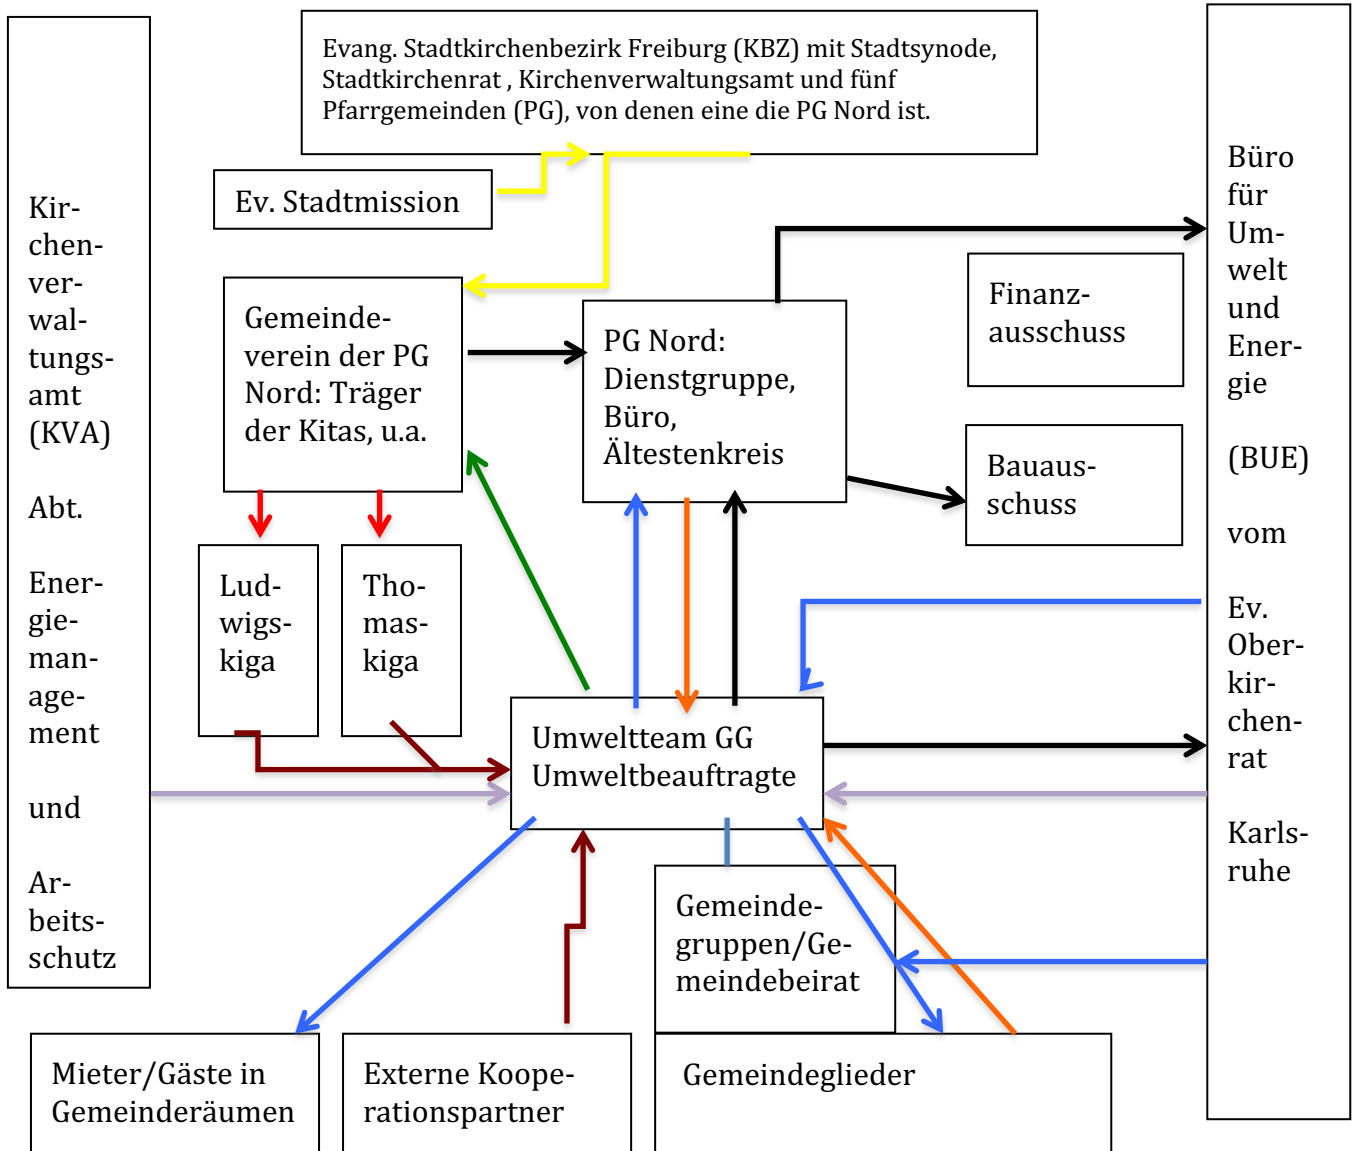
Kirchenverwaltungsamt (KVA)

Abt.

Energiemanagement

und

Arbeitsschutz

Evang. Stadtkirchenbezirk Freiburg (KBZ) mit Stadtsynode, Stadtkirchenrat , Kirchenverwaltungsamt und fünf Pfarrgemeinden (PG), von denen eine die PG Nord ist.

Ev. Stadtmission

Gemeindeverein der PG Nord: Träger der Kitas, u.a.

PG Nord: Dienstgruppe, Büro, Ältestenkreis

Finanzausschuss

Bauausschuss

Ludwigskiga

Thomaskiga

Umweltteam GG Umweltbeauftragte

Gemeindegruppen/Gemeindebeirat

Mieter/Gäste in Gemeinderäumen

Externe Kooperationspartner

Gemeindeglieder

Büro für Umwelt und Energie

(BUE)

vom

Ev. Oberkirchenrat

Karlsruhe